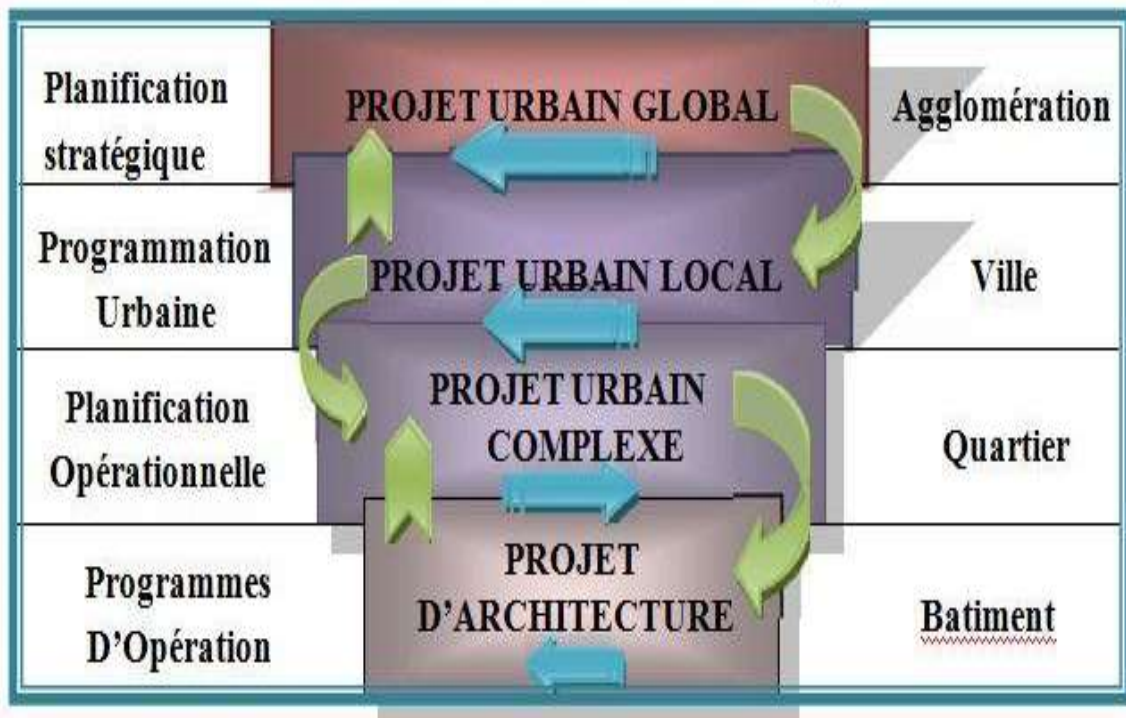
| Planification stratégique | PROJET URBAIN GLOBAL | Agglomération |
|---|---|---|
| Programmation Urbaine | PROJET URBAIN LOCAL | Ville |
| Planification Opérationnelle | PROJET URBAIN COMPLEXE | Quartier |
| Programmes D'Opération | PROJET D'ARCHITECTURE | Batiment |